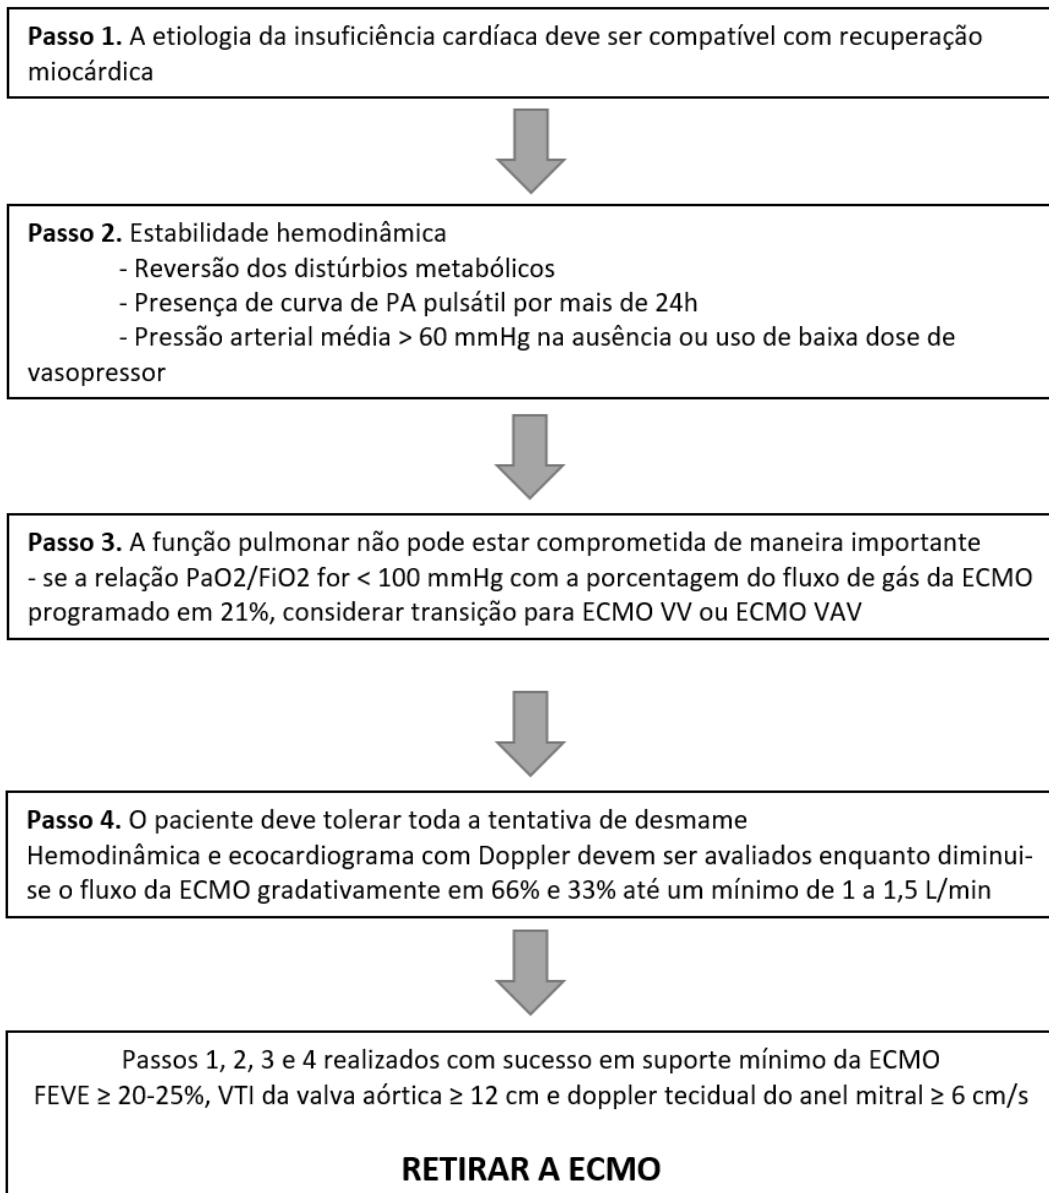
**Passo 1.** A etiologia da insuficiência cardíaca deve ser compatível com recuperação miocárdica

**Passo 2.** Estabilidade hemodinâmica
- Reversão dos distúrbios metabólicos
- Presença de curva de PA pulsátil por mais de 24h
- Pressão arterial média > 60 mmHg na ausência ou uso de baixa dose de vasopressor

**Passo 3.** A função pulmonar não pode estar comprometida de maneira importante
- se a relação PaO2/FiO2 for < 100 mmHg com a porcentagem do fluxo de gás da ECMO programado em 21%, considerar transição para ECMO VV ou ECMO VAV

**Passo 4.** O paciente deve tolerar toda a tentativa de desmame
Hemodinâmica e ecocardiograma com Doppler devem ser avaliados enquanto diminui-se o fluxo da ECMO gradativamente em 66% e 33% até um mínimo de 1 a 1,5 L/min

Passos 1, 2, 3 e 4 realizados com sucesso em suporte mínimo da ECMO
FEVE ≥ 20-25%, VTI da valva aórtica ≥ 12 cm e doppler tecidual do anel mitral ≥ 6 cm/s

**RETIRAR A ECMO**